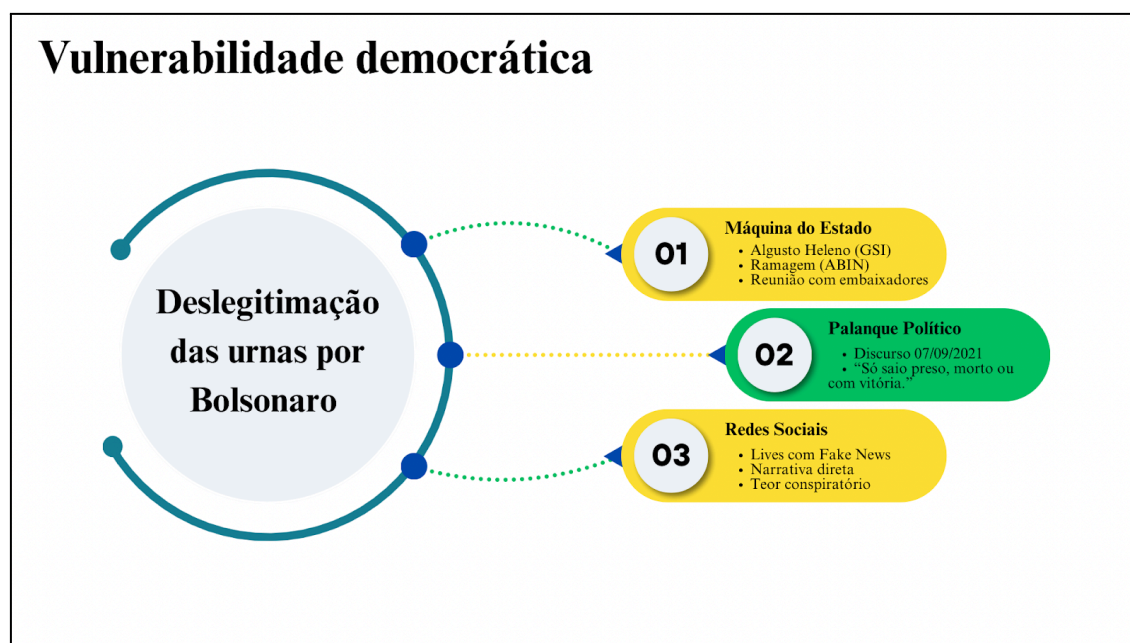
Vulnerabilidade democrática

Deslegitimação das urnas por Bolsonaro

01
Máquina do Estado
• Algusto Heleno (GSI)
• Ramagem (ABIN)
• Reunião com embaixadores

02
Palanque Político
• Discurso 07/09/2021
• "Só saio preso, morto ou com vitória."

03
Redes Sociais
• Lives com Fake News
• Narrativa direta
• Teor conspiratório